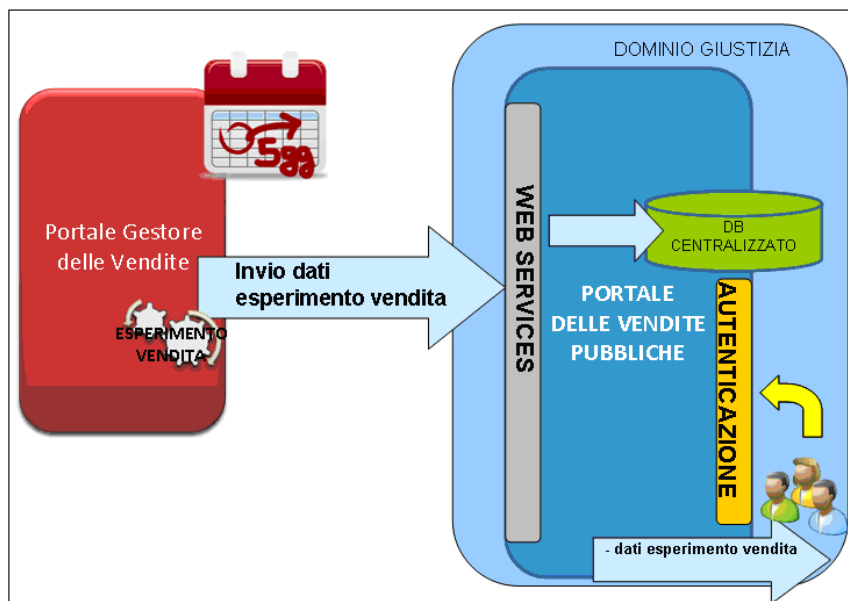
DOMINIO GIUSTIZIA

5gg

Portale Gestore delle Vendite

ESPERIMENTO VENDITA

Invio dati esperimento vendita

WEB SERVICES

DB CENTRALIZZATO

PORTALE DELLE VENDITE PUBBLICHE

AUTENTICAZIONE

- dati esperimento vendita